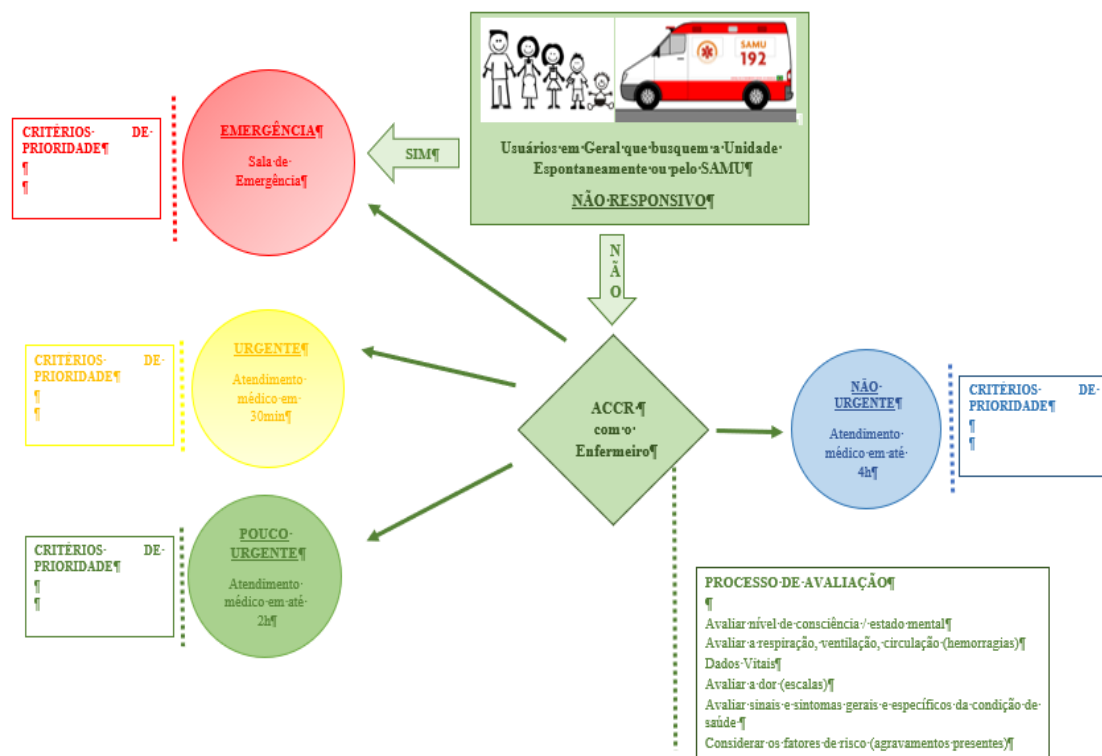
SAMU
192

Usuários·em·Geral·que·busquem·a·Unidade· Espontaneamente·ou·pelo·SAMU¶

NÃO·RESPONSIVO¶

SIM¶

CRITÉRIOS· DE· PRIORIDADE¶
¶
¶

EMERGÊNCIA¶

Sala·de· Emergência¶

N
Ã
O

CRITÉRIOS· DE· PRIORIDADE¶
¶
¶

URGENTE¶

Atendimento· médico·em· 30min¶

ACCR¶
com·o· Enfermeiro¶

NÃO· URGENTE¶

Atendimento· médico·em·até· 4h¶

CRITÉRIOS· DE· PRIORIDADE¶
¶
¶

CRITÉRIOS· DE· PRIORIDADE¶
¶
¶

POUCO· URGENTE¶

Atendimento· médico·em·até· 2h¶

PROCESSO·DE·AVALIAÇÃO¶
¶
Avaliar·nível·de·consciência·/·estado·mental¶
Avaliar·a·respiração,·ventilação,·circulação·(hemorragias)¶
Dados·Vitais¶
Avaliar·a·dor·(escalas)¶
Avaliar·sinais·e·sintomas·gerais·e·específicos·da·condição·de· saúde·¶
Considerar·os·fatores·de·risco·(agravamentos·presentes)¶